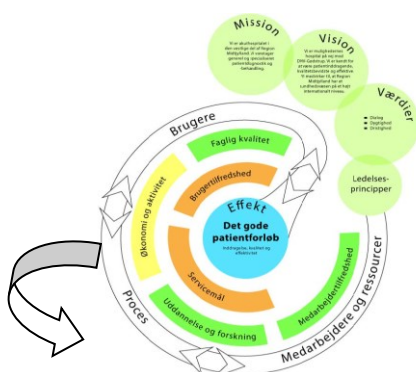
Mission

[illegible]

Vision

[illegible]

Værdier

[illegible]

Ledelses-principper

Brugere

Faglig kvalitet

Økonomi og aktivitet

Brugertilfredshed

Effekt

Det gode patientforløb

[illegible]

Servicemål

Medarbejdertilfredshed

Uddannelse og forskning

Proces

Medarbejdere og ressourcer